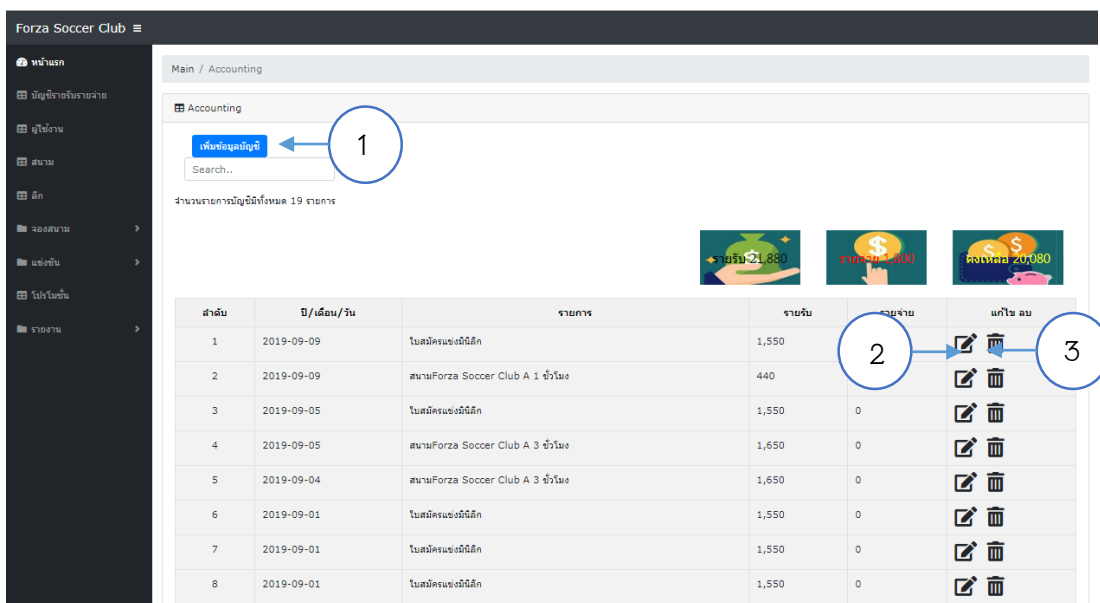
Forza Soccer Club ≡

หน้าแรก
บัญชีรายรับรายจ่าย
ผู้ใช้งาน
สนาม
ลีก
จองสนาม
แข่งขัน
โปรโมชั่น
รายงาน

Main / Accounting

Accounting

เพิ่มข้อมูลบัญชี

1

Search..

จำนวนรายการบัญชีมีทั้งหมด 19 รายการ

รายรับ 21,880

รายจ่าย 1,800

คงเหลือ 20,080

| ลำดับ | ปี/เดือน/วัน | รายการ | รายรับ | รายจ่าย | แก้ไข ลบ |
|---|---|---|---|---|---|
| 1 | 2019-09-09 | ใบสมัครแข่งมินิลีก | 1,550 | | |
| 2 | 2019-09-09 | สนามForza Soccer Club A 1 ชั่วโมง | 440 | | |
| 3 | 2019-09-05 | ใบสมัครแข่งมินิลีก | 1,550 | 0 | |
| 4 | 2019-09-05 | สนามForza Soccer Club A 3 ชั่วโมง | 1,650 | 0 | |
| 5 | 2019-09-04 | สนามForza Soccer Club A 3 ชั่วโมง | 1,650 | 0 | |
| 6 | 2019-09-01 | ใบสมัครแข่งมินิลีก | 1,550 | 0 | |
| 7 | 2019-09-01 | ใบสมัครแข่งมินิลีก | 1,550 | 0 | |
| 8 | 2019-09-01 | ใบสมัครแข่งมินิลีก | 1,550 | 0 | |

2

3